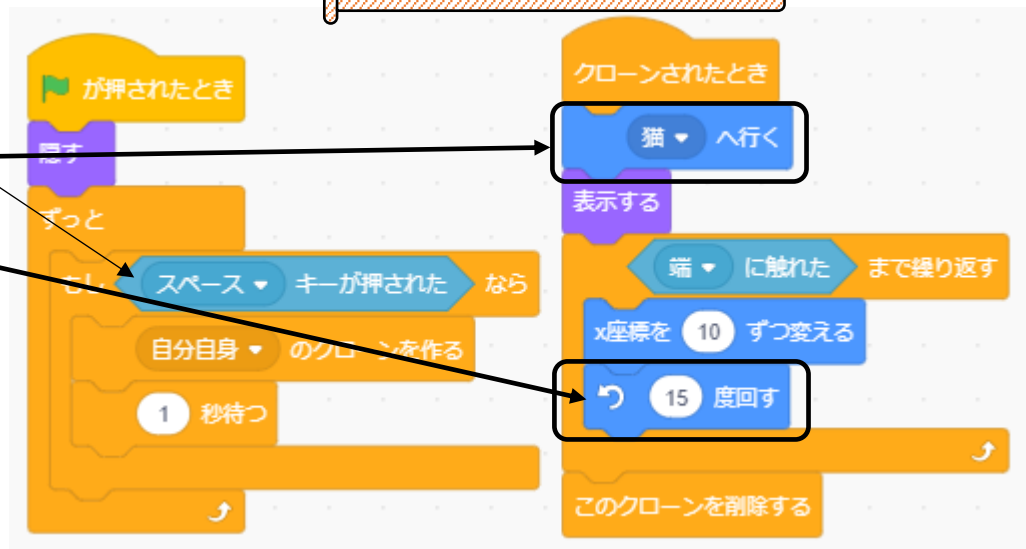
が押されたとき
隠す
ずっと
もし スペース キーが押された なら
自分自身 のクローンを作る
1 秒待つ

クローンされたとき
猫 へ行く
表示する
端 に触れた まで繰り返す
x座標を 10 ずつ変える
15 度回す
このクローンを削除する